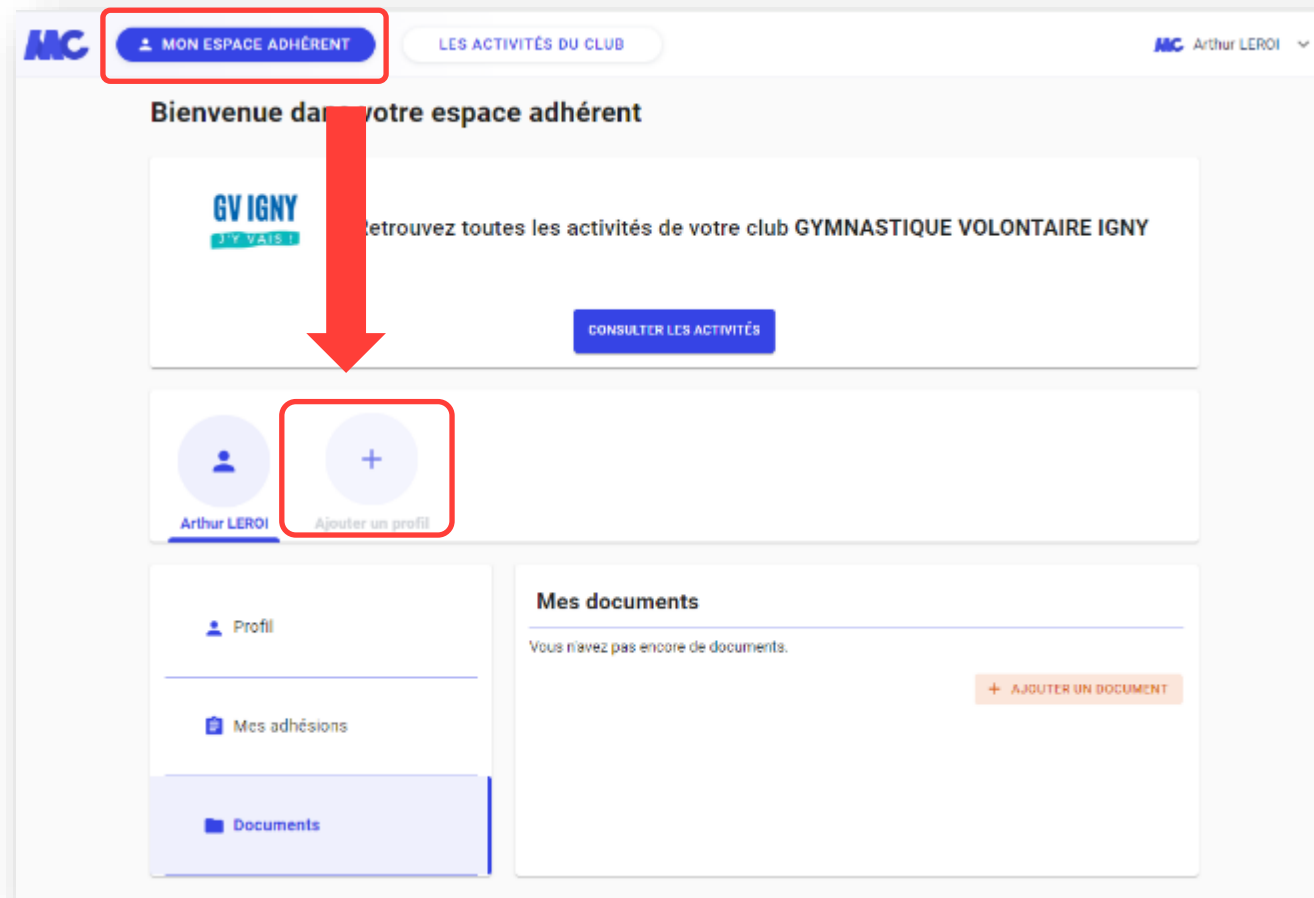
MC MON ESPACE ADHÉRENT LES ACTIVITÉS DU CLUB MC Arthur LEROI

Bienvenue dan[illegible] votre espace adhérent

GV IGNY J'Y VAIS !

Retrouvez toutes les activités de votre club GYMNASTIQUE VOLONTAIRE IGNY

CONSULTER LES ACTIVITÉS

Arthur LEROI

+

Ajouter un profil

Profil

Mes adhésions

Documents

Mes documents

Vous n'avez pas encore de documents.

+ AJOUTER UN DOCUMENT